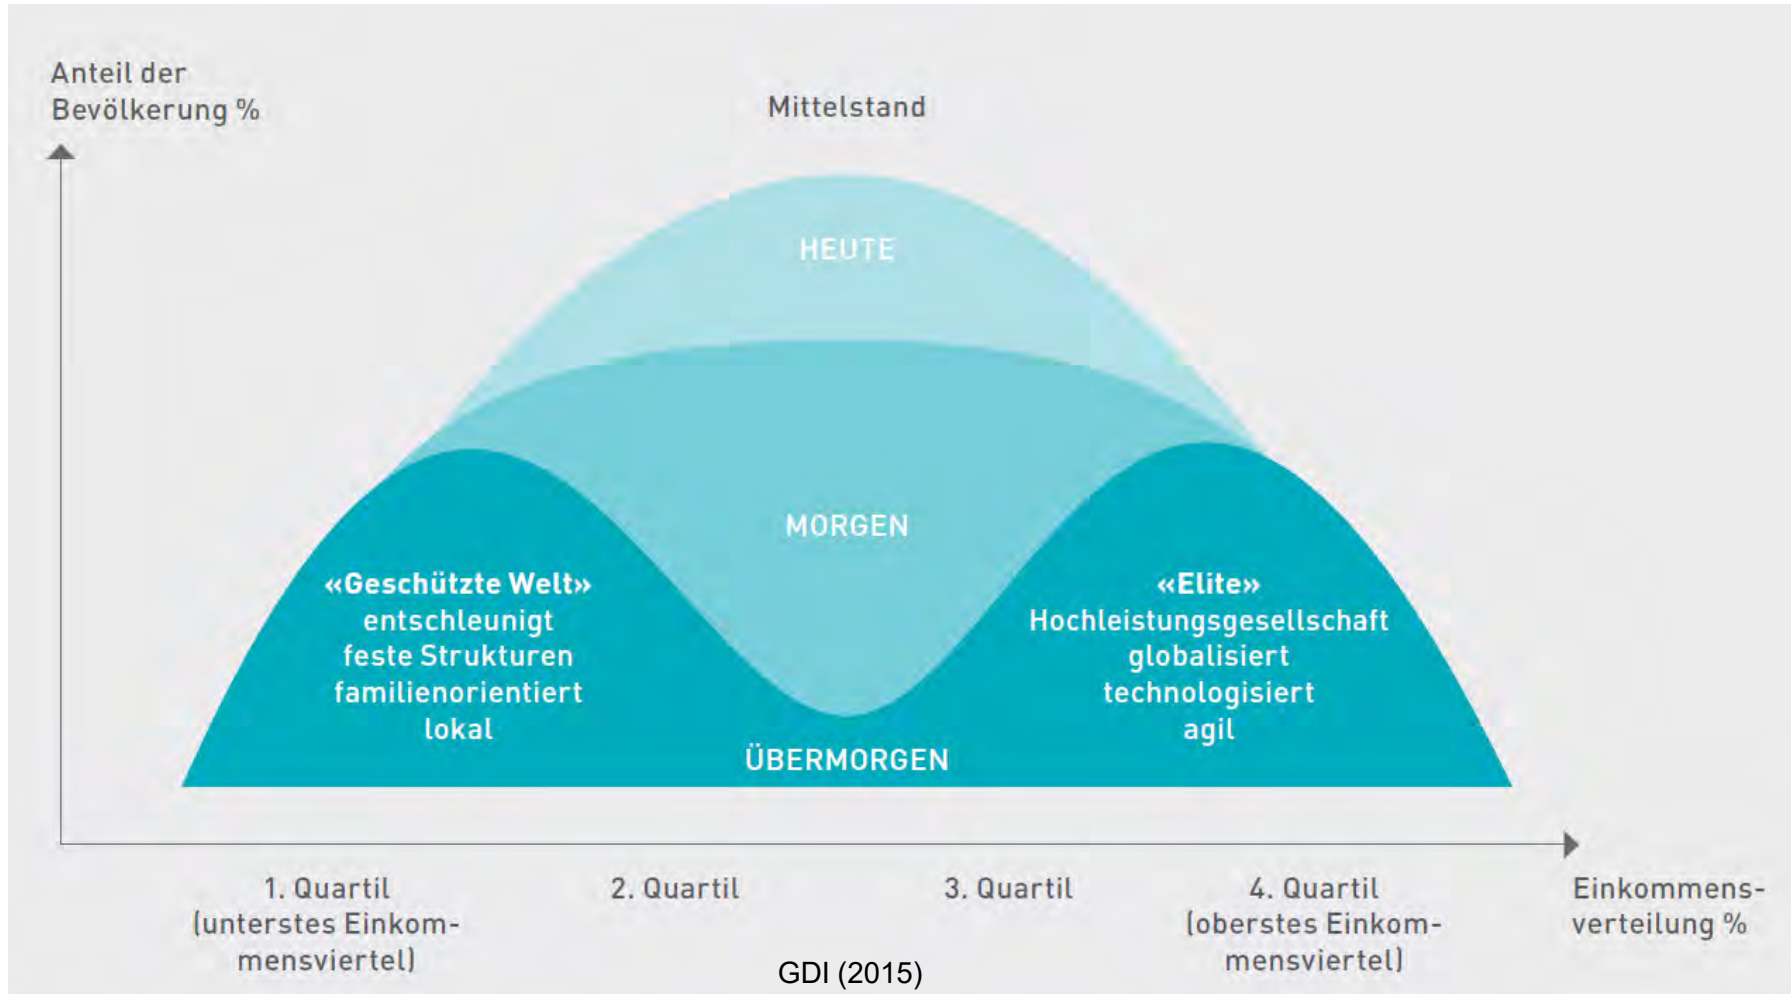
Anteil der Bevölkerung %

Mittelstand

HEUTE

MORGEN

«Geschützte Welt»
entschleunigt
feste Strukturen
familienorientiert
lokal

«Elite»
Hochleistungsgesellschaft
globalisiert
technologisiert
agil

ÜBERMORGEN

1. Quartil (unterstes Einkommensviertel)

2. Quartil

3. Quartil

4. Quartil (oberstes Einkommensviertel)

Einkommensverteilung %

GDI (2015)